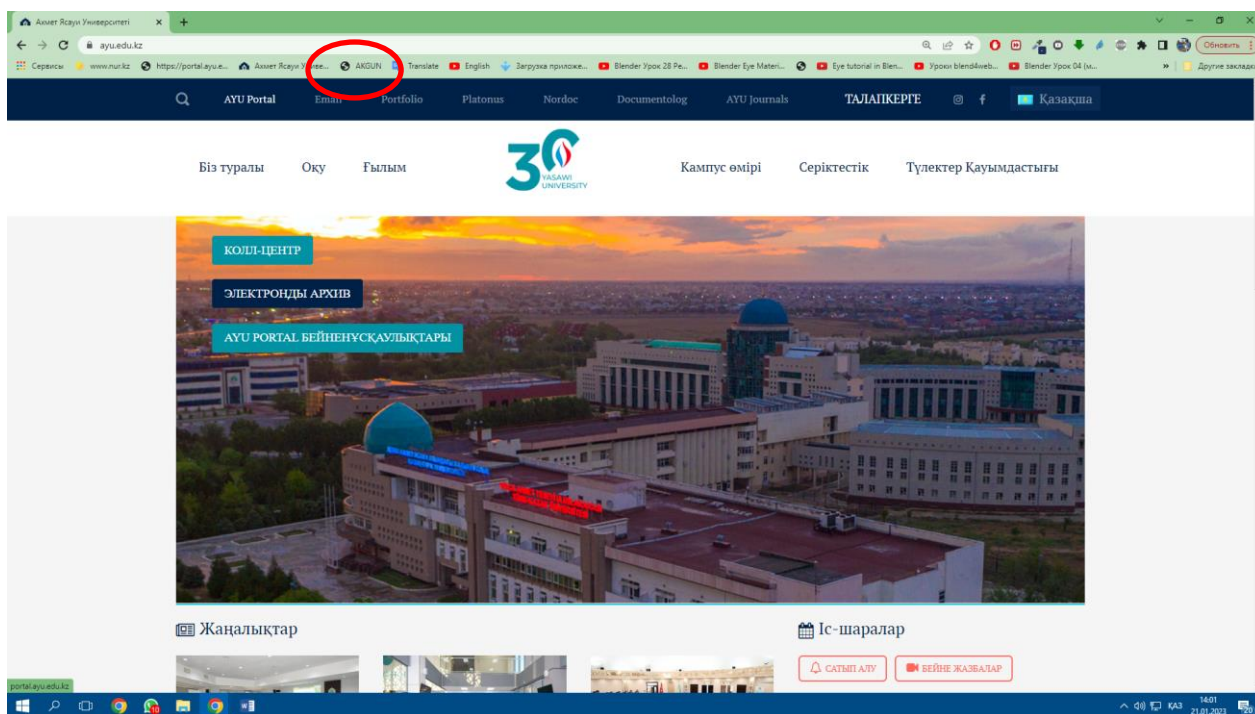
Ахмет Ясауи Университеті × +

ayu.edu.kz

Обновить

Сервисы www.nur.kz https://portal.ayu.e... Ахмет Ясауи Униве... AKGUN Translate English Загрузка приложе... Blender Урок 28 Ре... Blender Eye Materi... Eye tutorial in Blen... Уроки blend4web... Blender Урок 04 (м... » Другие закладки

AYU Portal Email Portfolio Platonus Nordoc Documentolog AYU Journals ТАЛАПКЕРГЕ Қазақша

Біз туралы Оқу Ғылым

30 YASAWI UNIVERSITY

Кампус өмірі Серіктестік Түлектер Қауымдастығы

КОЛЛ-ЦЕНТР

ЭЛЕКТРОНДЫ АРХИВ

AYU PORTAL БЕЙНЕНҰСҚАУЛЫҚТАРЫ

Жаңалықтар

Іс-шаралар

САТЫП АЛУ

БЕЙНЕ ЖАЗБАЛАР

portal.ayu.edu.kz

ҚАЗ 14:01 21.01.2023